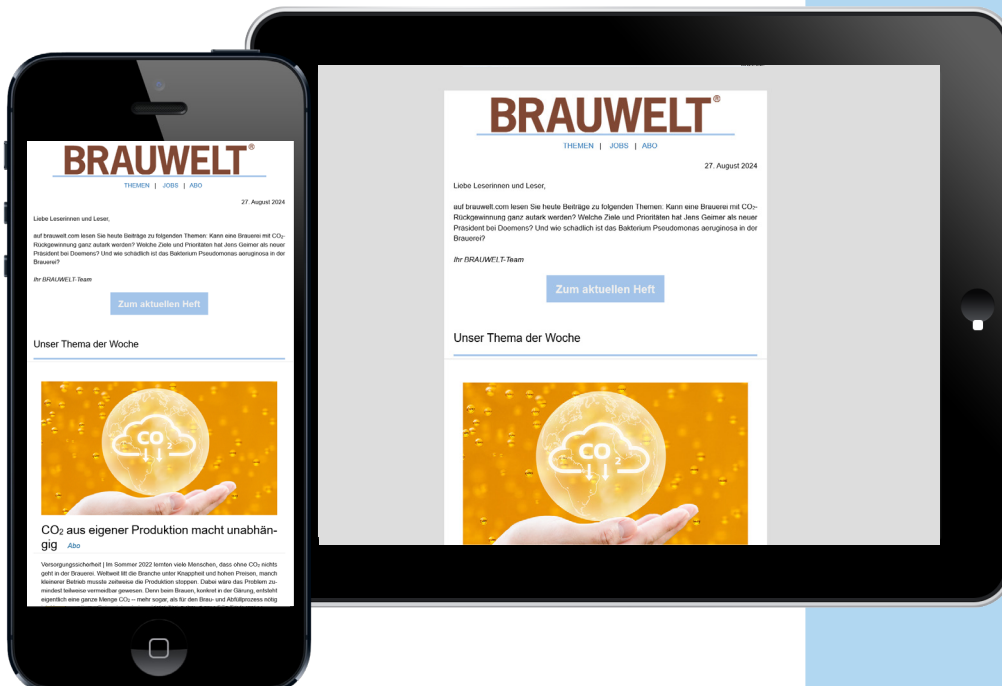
BRAUWELT®

THEMEN | JOBS | ABO

27. August 2024

Liebe Leserinnen und Leser,

auf brauwelt.com lesen Sie heute Beiträge zu folgenden Themen: Kann eine Brauerei mit $CO_2$-Rückgewinnung ganz autark werden? Welche Ziele und Prioritäten hat Jens Geimer als neuer Präsident bei Doemens? Und wie schädlich ist das Bakterium Pseudomonas aeruginosa in der Brauerei?

Ihr BRAUWELT-Team

Zum aktuellen Heft

Unser Thema der Woche

$CO_2$

$CO_2$ aus eigener Produktion macht unabhängig Abo

Versorgungssicherheit | Im Sommer 2022 lernten viele Menschen, dass ohne $CO_2$ nichts geht in der Brauerei. Weltweit litt die Branche unter Knappheit und hohen Preisen, manch kleinerer Betrieb musste zeitweise die Produktion stoppen. Dabei wäre das Problem zumindest teilweise vermeidbar gewesen. Denn beim Brauen, konkret in der Gärung, entsteht eigentlich eine ganze Menge $CO_2$ – mehr sogar, als für den Brau- und Abfüllprozess nötig

BRAUWELT®

THEMEN | JOBS | ABO

27. August 2024

Liebe Leserinnen und Leser,

auf brauwelt.com lesen Sie heute Beiträge zu folgenden Themen: Kann eine Brauerei mit $CO_2$-Rückgewinnung ganz autark werden? Welche Ziele und Prioritäten hat Jens Geimer als neuer Präsident bei Doemens? Und wie schädlich ist das Bakterium Pseudomonas aeruginosa in der Brauerei?

Ihr BRAUWELT-Team

Zum aktuellen Heft

Unser Thema der Woche

$CO_2$